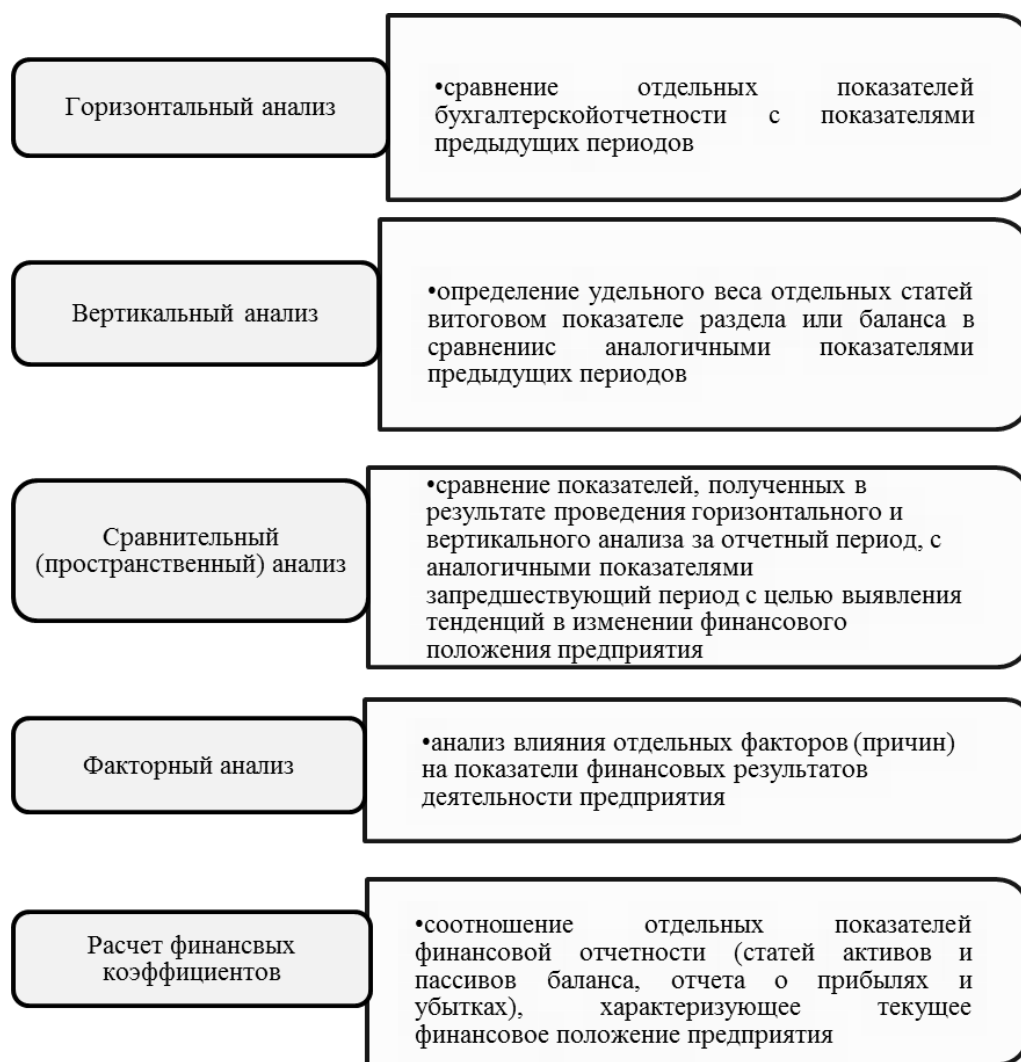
Горизонтальный анализ

•сравнение отдельных показателей бухгалтерскойотчетности с показателями предыдущих периодов

Вертикальный анализ

•определение удельного веса отдельных статей витоговом показателе раздела или баланса в сравнениис аналогичными показателями предыдущих периодов

Сравнительный (пространственный) анализ

•сравнение показателей, полученных в результате проведения горизонтального и вертикального анализа за отчетный период, с аналогичными показателями запредшествующий период с целью выявления тенденций в изменении финансового положения предприятия

Факторный анализ

•анализ влияния отдельных факторов (причин) на показатели финансовых результатов деятельности предприятия

Расчет финансвых коэффициентов

•соотношение отдельных показателей финансовой отчетности (статей активов и пассивов баланса, отчета о прибылях и убытках), характеризующее текущее финансовое положение предприятия